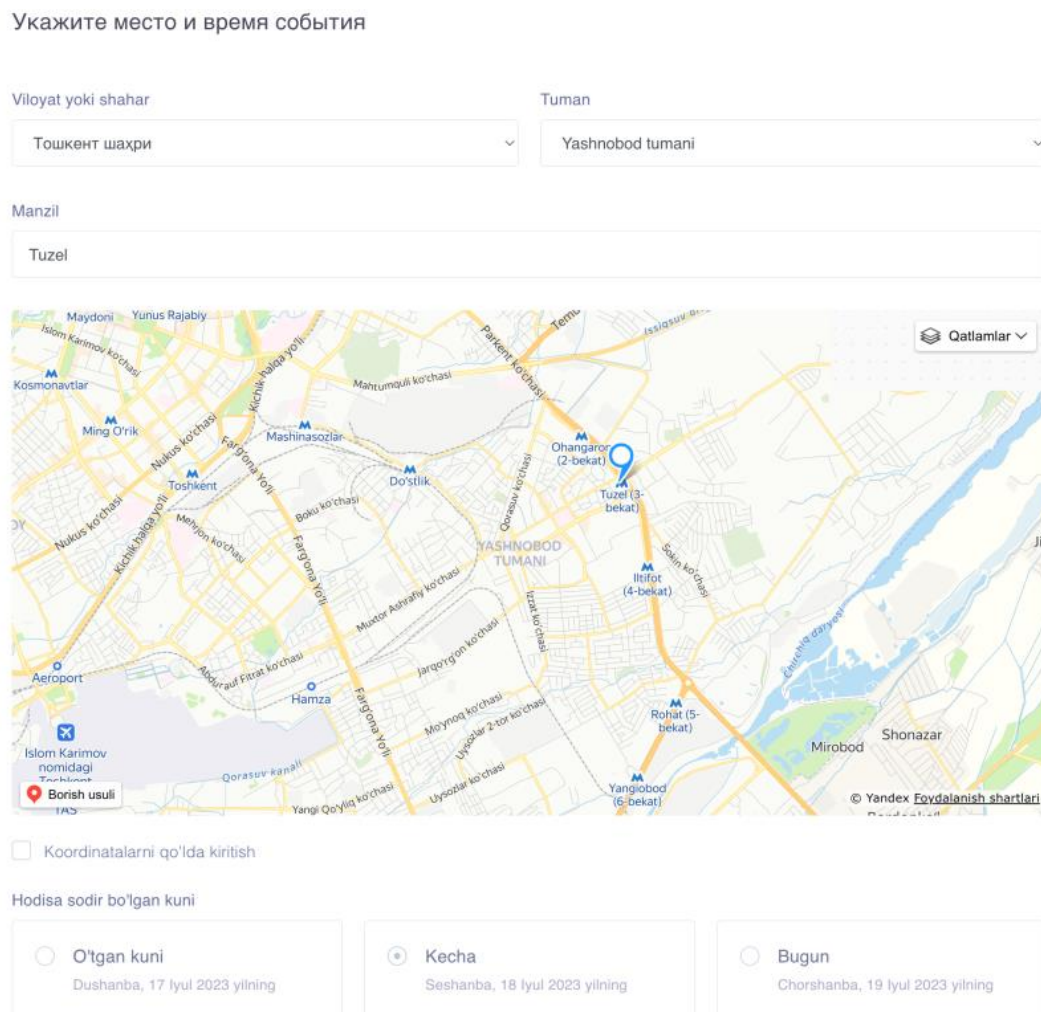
Укажите место и время события

Viloyat yoki shahar

Тошкент шахри

Tuman

Yashnobod tumani

Manzil

Tuzel

Qatlamlar

Maydoni Yunus Rajabiy
Islom Karimov ko'chasi
Kosmonavtlar
Kichik halqa yo'li
Mahtumquli ko'chasi
Parkent ko'chasi
Temu
Ming O'rik
Nukus ko'chasi
Mashinasozlar
Farg'ona Yo'li
Ohangaron (2-bekat)
Toshkent
Do'stlik
Qorasuv ko'chasi
Tuzel (3-bekat)
Boku ko'chasi
Nukus ko'chasi
Kichik halqa yo'li
Mehrjon ko'chasi
Farg'ona Yo'li
YASHNOBOD TUMANI
Sohin ko'chasi
Iltifot (4-bekat)
Muxtor Ashrafiy ko'chasi
Izzat ko'chasi
Chirchiq daryosi
Jarqo'rg'on ko'chasi
Abdurauf Fitrat ko'chasi
Aeroport
Hamza
Farg'ona Yo'li
Mo'ynoq ko'chasi
Rohat (5-bekat)
Uysozlar 2-tor ko'chasi
Islom Karimov nomidagi Toshkent
Qorasuv kanali
Uysozlar ko'chasi
Mirobod
Shonazar
Yangiobod (6-bekat)
Yangi Qo'yliq ko'chasi
TAS
Borish usuli
© Yandex Foydalanish shartlari

Koordinatalarni qo'lda kiritish

Hodisa sodir bo'lgan kuni

O'tgan kuni
Dushanba, 17 Iyul 2023 yilning

Kecha
Seshanba, 18 Iyul 2023 yilning

Bugun
Chorshanba, 19 Iyul 2023 yilning